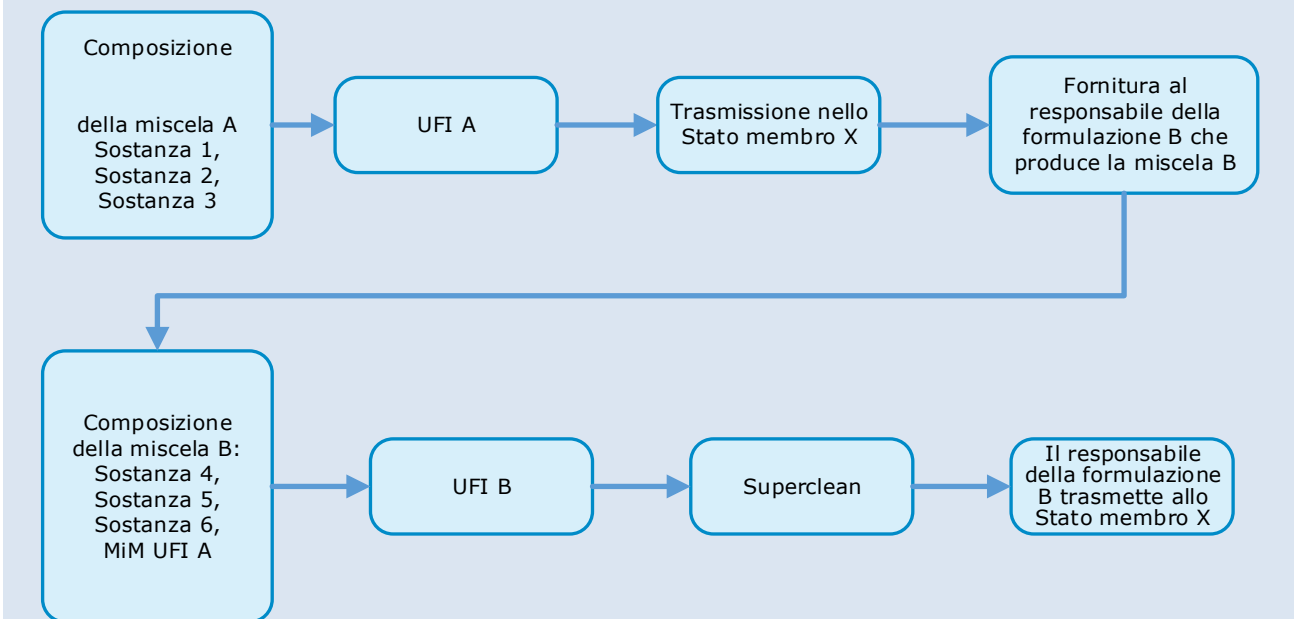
Composizione

della miscela A
Sostanza 1,
Sostanza 2,
Sostanza 3

UFI A

Trasmissione nello Stato membro X

Fornitura al responsabile della formulazione B che produce la miscela B

Composizione della miscela B:
Sostanza 4,
Sostanza 5,
Sostanza 6,
MiM UFI A

UFI B

Superclean

Il responsabile della formulazione B trasmette allo Stato membro X